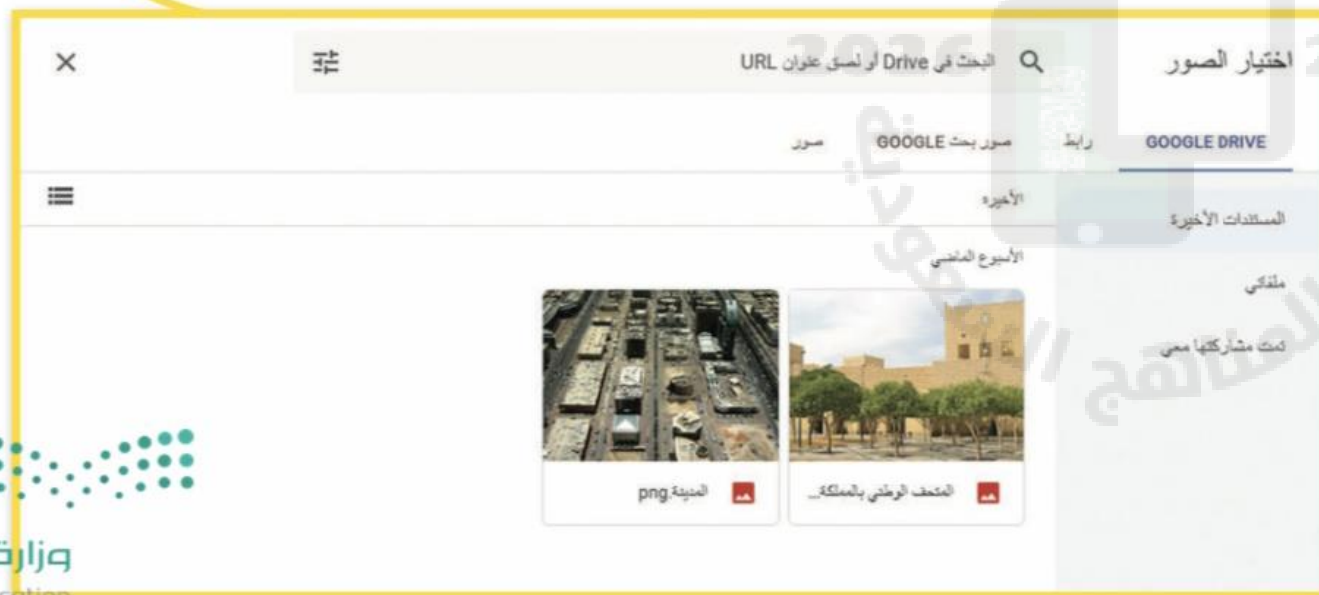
اختيار الصور

البحث في Drive أو لصق عنوان URL

GOOGLE DRIVE
رابط
صور بحث GOOGLE
صور

المستندات الأخيرة
ملفاتي
تمت مشاركتها معي

الأخيرة
الأسبوع الماضي

المتحف الوطني بالمملكة...
المدينة.png

وزارة
cation